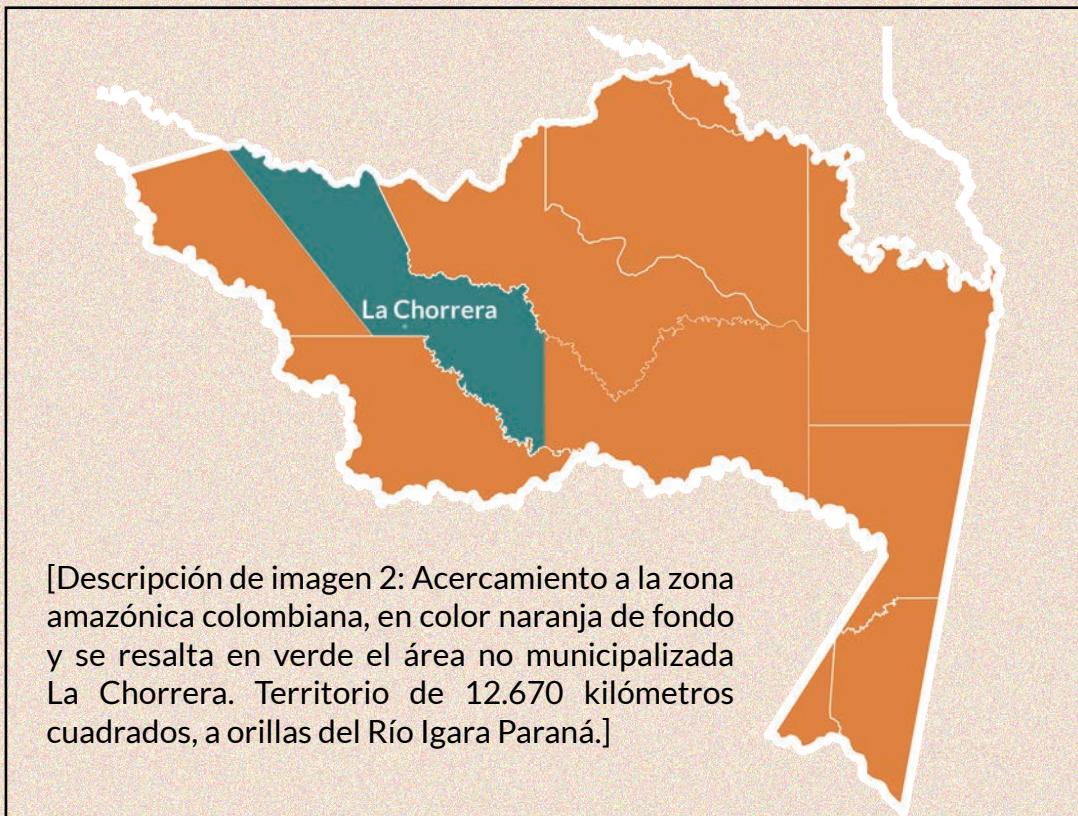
La Chorrera

[Descripción de imagen 2: Acercamiento a la zona amazónica colombiana, en color naranja de fondo y se resalta en verde el área no municipalizada La Chorrera. Territorio de 12.670 kilómetros cuadrados, a orillas del Río Igara Paraná.]